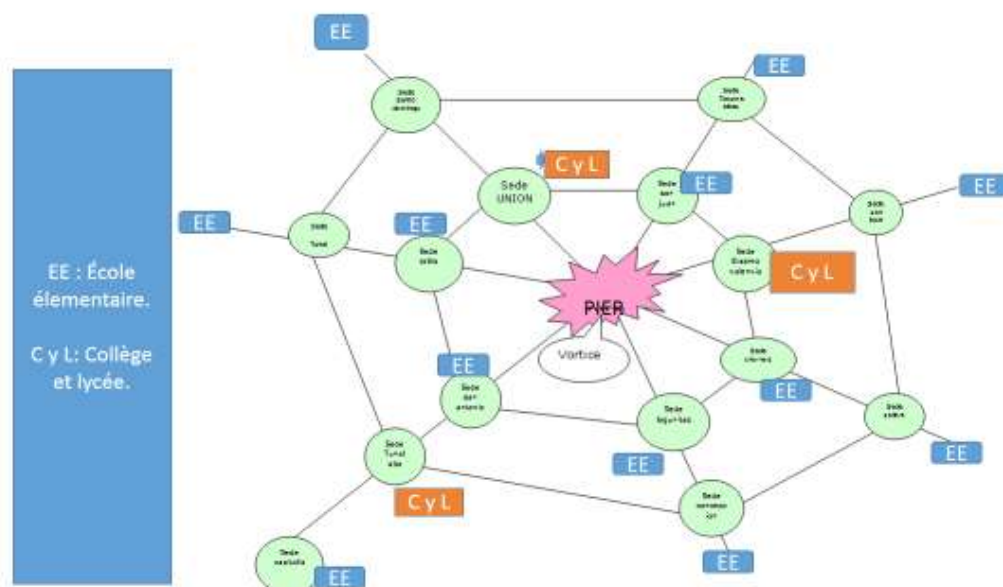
EE : École élementaire.

C y L: Collège et lycée.

EE

Sede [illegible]

EE

Sede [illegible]

C y L

Sede UNION

Sede san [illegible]

EE

EE

Sede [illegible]

EE

Sede Tunel

EE

Sede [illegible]

Sede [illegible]

C y L

PIER

Vortice

EE

Sede san antonio

Sede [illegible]

EE

Sede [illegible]

Sede Tunel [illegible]

Sede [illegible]

EE

EE

C y L

Sede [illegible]

Sede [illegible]

EE

EE